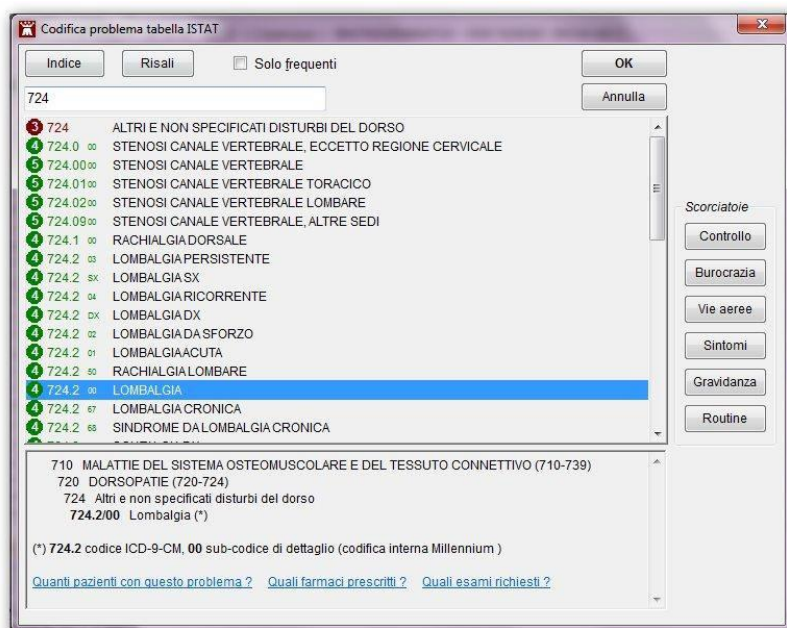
Codifica problema tabella ISTAT

Indice Risali Solo frequenti OK

724 Annulla

3 724 ALTRI E NON SPECIFICATI DISTURBI DEL DORSO
4 724.0 00 STENOSI CANALE VERTEBRALE, ECCETTO REGIONE CERVICALE
5 724.00 00 STENOSI CANALE VERTEBRALE
5 724.01 00 STENOSI CANALE VERTEBRALE TORACICO
5 724.02 00 STENOSI CANALE VERTEBRALE LOMBARE
5 724.09 00 STENOSI CANALE VERTEBRALE, ALTRE SEDI
4 724.1 00 RACHIALGIA DORSALE
4 724.2 03 LOMBALGIA PERSISTENTE
4 724.2 SX LOMBALGIA SX
4 724.2 04 LOMBALGIA RICORRENTE
4 724.2 DX LOMBALGIA DX
4 724.2 02 LOMBALGIA DA SFORZO
4 724.2 01 LOMBALGIA ACUTA
4 724.2 50 RACHIALGIA LOMBARE
4 724.2 00 LOMBALGIA
4 724.2 67 LOMBALGIA CRONICA
4 724.2 68 SINDROME DA LOMBALGIA CRONICA

Scorciatoie
Controllo
Burocrazia
Vie aeree
Sintomi
Gravidanza
Routine

710 MALATTIE DEL SISTEMA OSTEOMUSCOLARE E DEL TESSUTO CONNETTIVO (710-739)
720 DORSOPATIE (720-724)
724 Altri e non specificati disturbi del dorso
724.2/00 Lombalgia (*)

(*) 724.2 codice ICD-9-CM, 00 sub-codice di dettaglio (codifica interna Millennium )

Quanti pazienti con questo problema ? Quali farmaci prescritti ? Quali esami richiesti ?